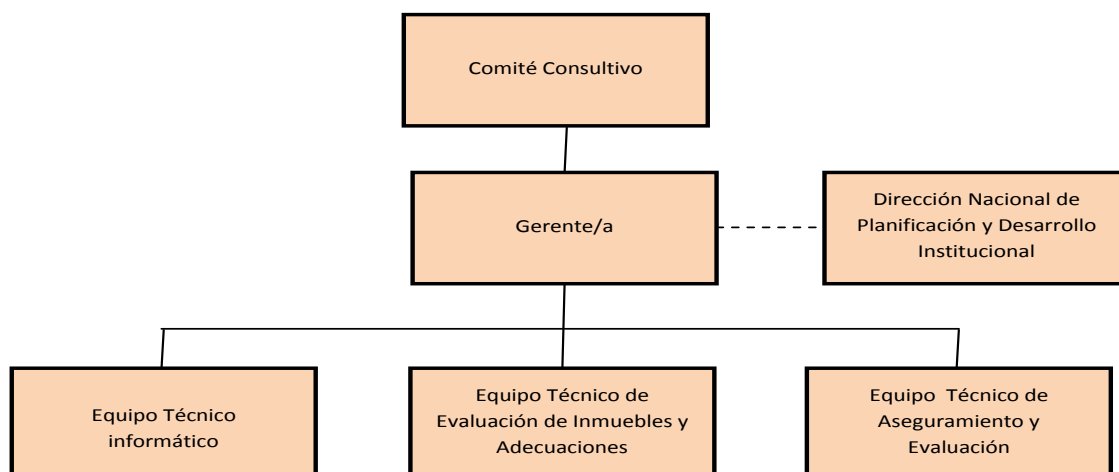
Comité Consultivo

Gerente/a

Dirección Nacional de Planificación y Desarrollo Institucional

Equipo Técnico informático

Equipo Técnico de Evaluación de Inmuebles y Adecuaciones

Equipo Técnico de Aseguramiento y Evaluación